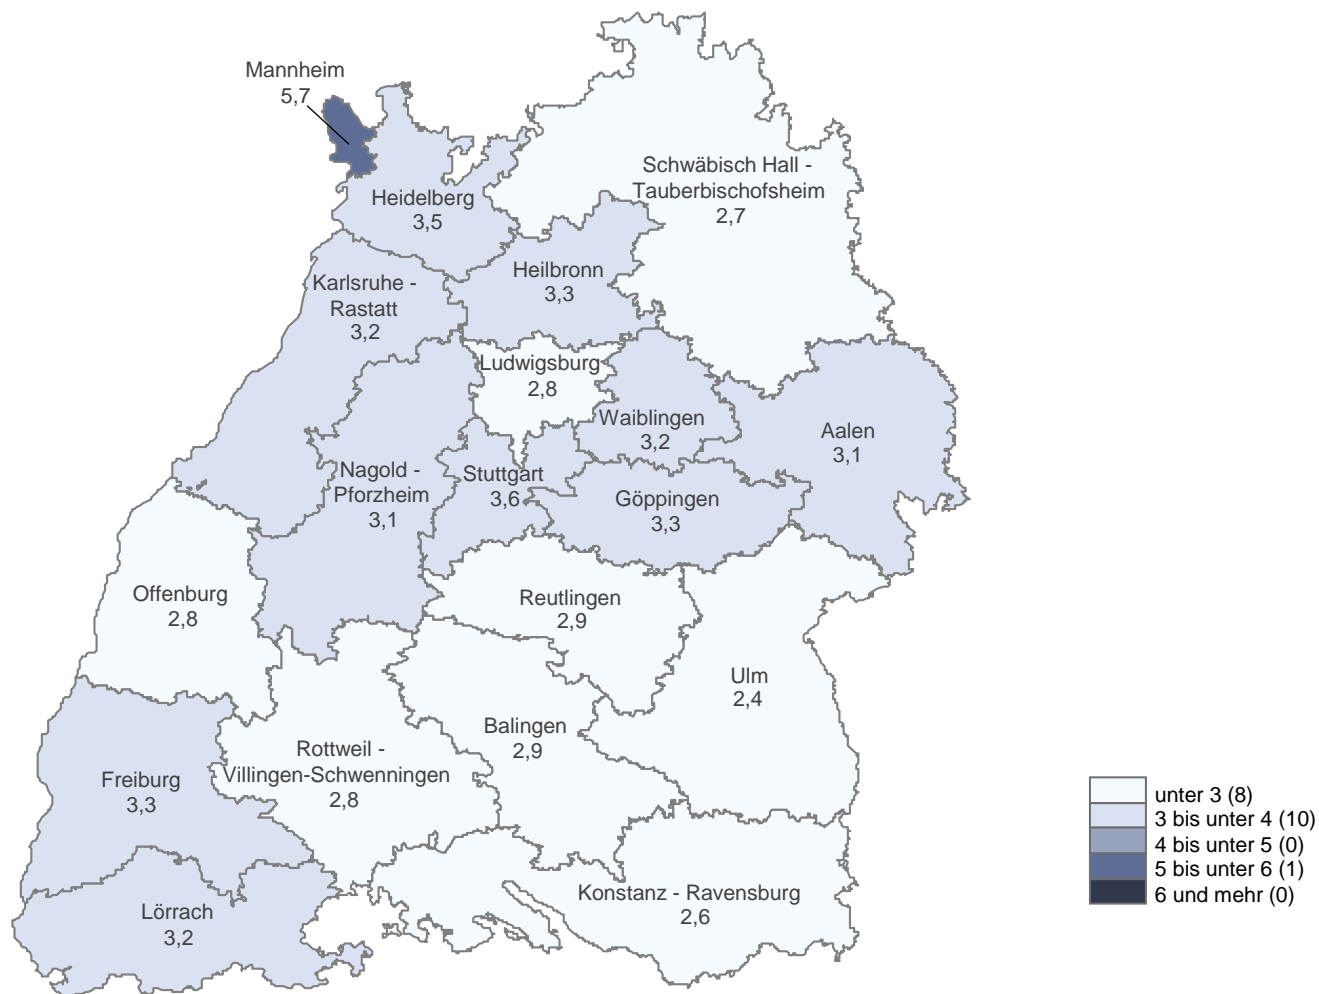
Mannheim
5,7

Heidelberg
3,5

Schwäbisch Hall - Tauberbischofsheim
2,7

Heilbronn
3,3

Karlsruhe - Rastatt
3,2

Ludwigsburg
2,8

Waiblingen
3,2

Aalen
3,1

Nagold - Pforzheim
3,1

Stuttgart
3,6

Göppingen
3,3

Offenburg
2,8

Reutlingen
2,9

Ulm
2,4

Balingen
2,9

Rottweil - Villingen-Schwenningen
2,8

Freiburg
3,3

Lörrach
3,2

Konstanz - Ravensburg
2,6

unter 3 (8)
3 bis unter 4 (10)
4 bis unter 5 (0)
5 bis unter 6 (1)
6 und mehr (0)